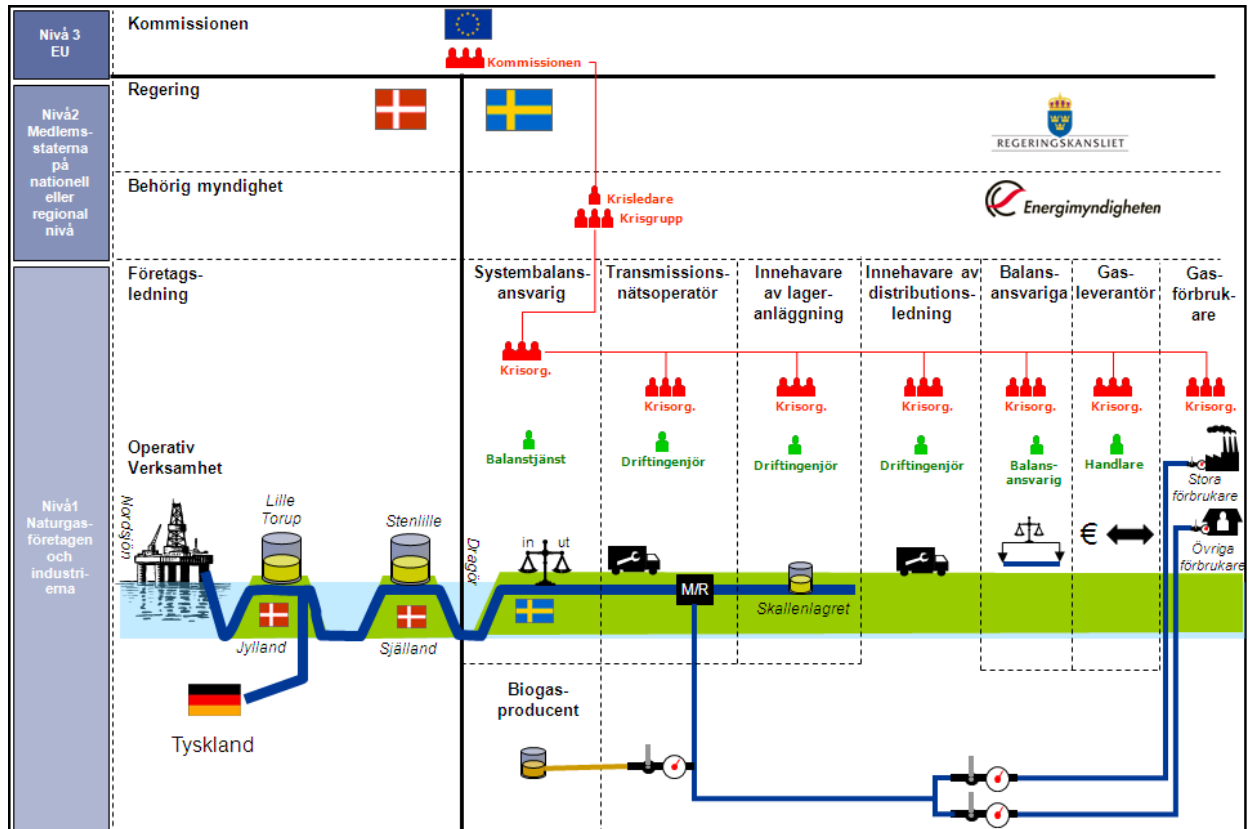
Nivå 3
EU

Kommissionen

Kommissionen

Nivå2
Medlemsstaterna på nationell eller regional nivå

Regering

REGERINGSKANSLIET

Behörig myndighet

Krisledare
Krisgrupp

Energimyndigheten

Nivå1
Naturgasföretagen och industrierna

Företagsledning

Systembalansansvarig

Transmissionsnätsoperatör

Innehavare av lageranläggning

Innehavare av distributionsledning

Balansansvariga

Gasleverantör

Gasförbrukare

Krisorg.

Krisorg.

Krisorg.

Krisorg.

Krisorg.

Krisorg.

Krisorg.

Operativ Verksamhet

Balanstjänst

Driftingenjör

Driftingenjör

Driftingenjör

Balansansvarig

Handlare

Stora förbrukare

Övriga förbrukare

Nordsjön

Lille Torup

Stenlille

Dragör

in

ut

M/R

Skallenlagret

€

Jylland

Själland

Biogasproducent

Tyskland